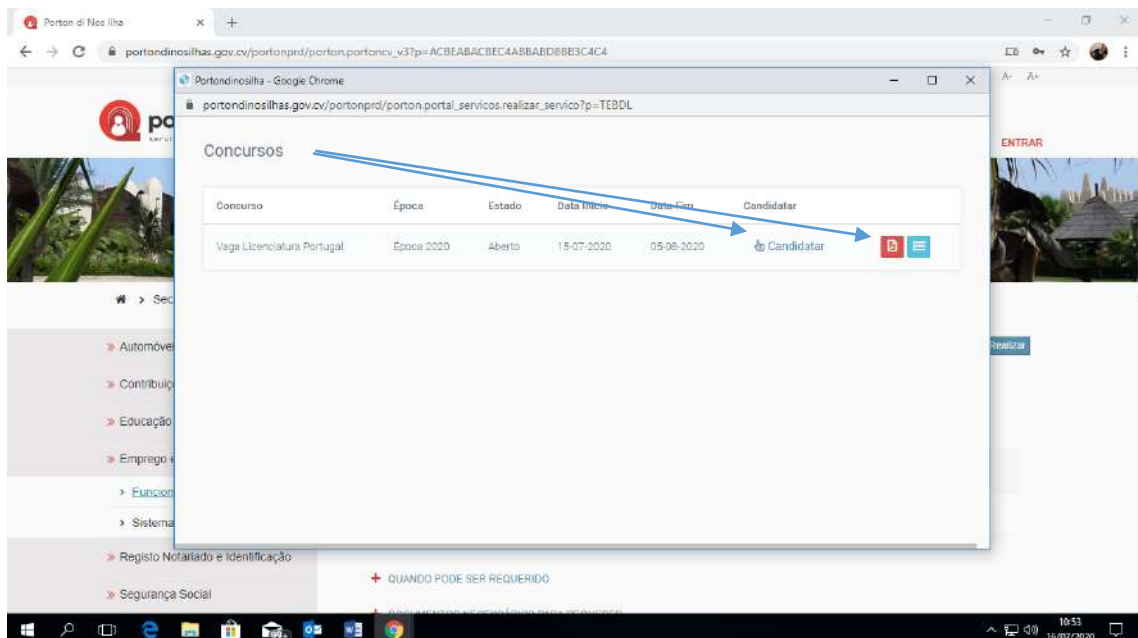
Porton di Nos Ilha × +

portondinosilhas.gov.cv/portonprd/porton.portoncv_v3?p=ACBEABACBEC4ABBABDBBB3C4C4

A- A+

ENTRAR

Portondinosilha - Google Chrome

portondinosilhas.gov.cv/portonprd/porton.portal_servicos.realizar_servico?p=TEBDL

Concursos

| Concurso | Época | Estado | Data Início | Data Fim | Candidatar | |
|---|---|---|---|---|---|---|
| Vaga Licenciatura Portugal | Época 2020 | Aberto | 15-07-2020 | 05-08-2020 | Candidatar | |

> Sec

» Automóvei

» Contribuiç

» Educação

» Emprego

› Funcion

› Sistema

» Registo Notariado e Identificação

» Segurança Social

Realizar

+ QUANDO PODE SER REQUERIDO

+ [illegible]

10:53
16/07/2020